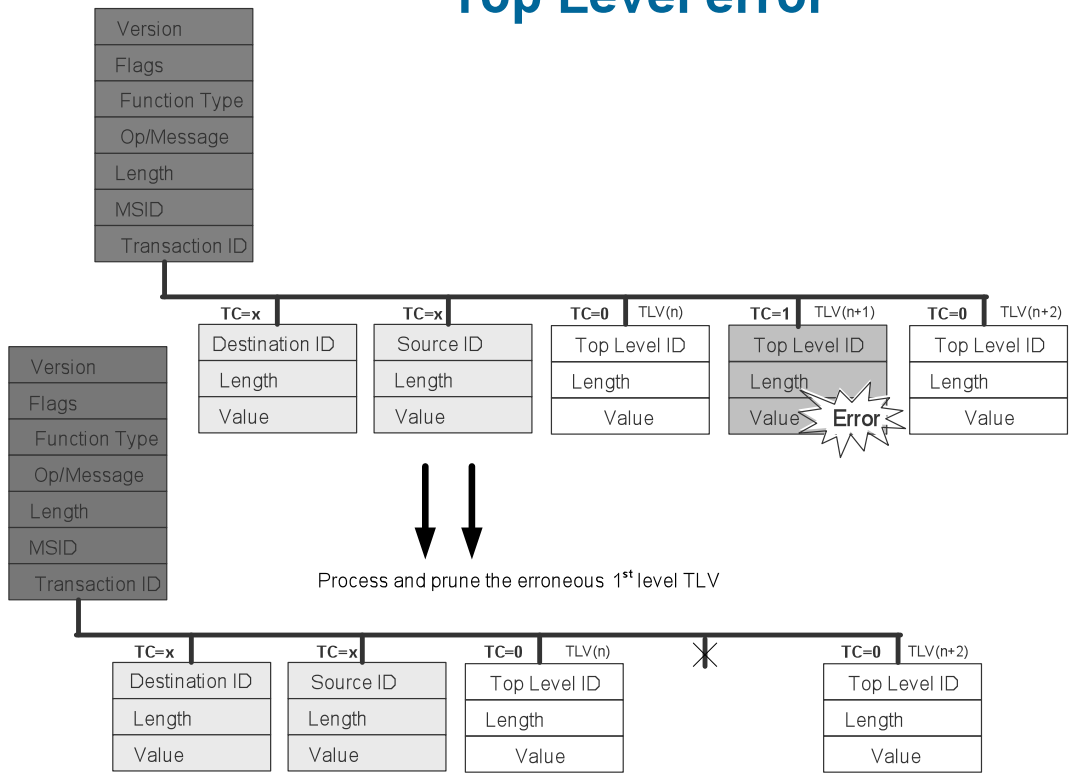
Top Level error

Version
Flags
Function Type
Op/Message
Length
MSID
Transaction ID

TC=x
Destination ID
Length
Value

TC=x
Source ID
Length
Value

TC=0 TLV(n)
Top Level ID
Length
Value

TC=1 TLV(n+1)
Top Level ID
Length
Value
Error

TC=0 TLV(n+2)
Top Level ID
Length
Value

Version
Flags
Function Type
Op/Message
Length
MSID
Transaction ID

Process and prune the erroneous 1$^{st}$ level TLV

TC=x
Destination ID
Length
Value

TC=x
Source ID
Length
Value

TC=0 TLV(n)
Top Level ID
Length
Value

TC=0 TLV(n+2)
Top Level ID
Length
Value